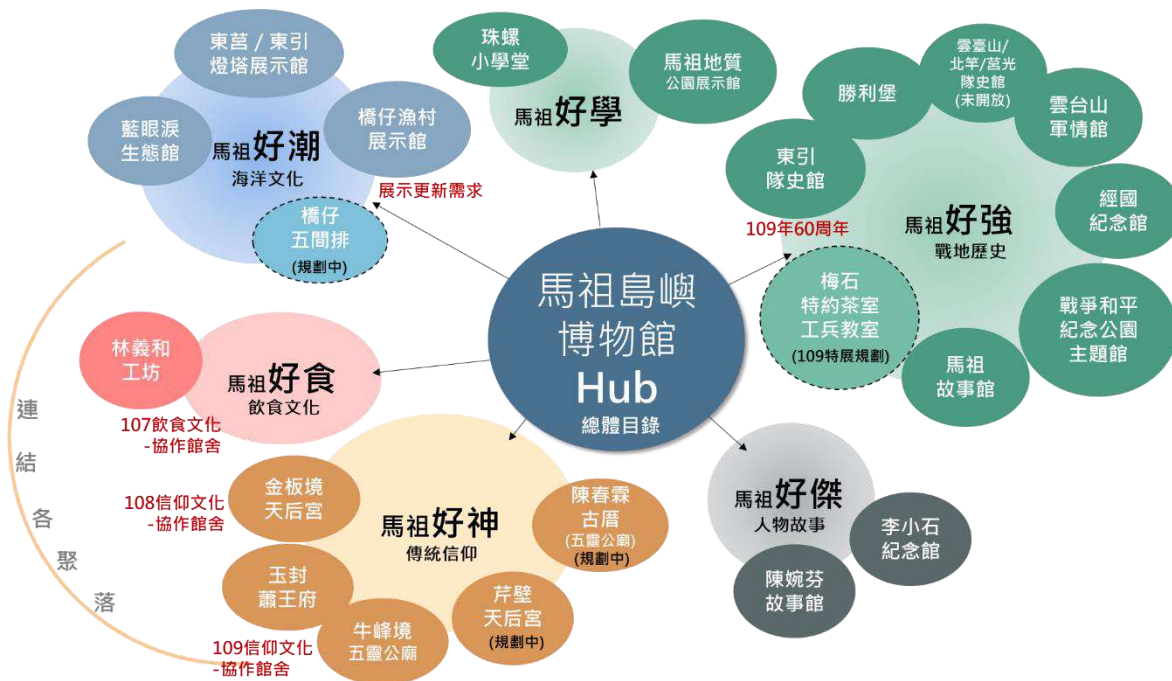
馬祖島嶼
博物館
Hub
總體目錄

東莒 / 東引
燈塔展示館

藍眼淚
生態館

橋仔漁村
展示館

馬祖好潮
海洋文化

橋仔
五間排
(規劃中)

展示更新需求

珠螺
小學堂

馬祖地質
公園展示館

馬祖好學

勝利堡

雲臺山/
北竿/莒光
隊史館
(未開放)

雲台山
軍情館

東引
隊史館

經國
紀念館

109年60周年

馬祖好強
戰地歷史

梅石
特約茶室
工兵教室
(109特展規劃)

戰爭和平
紀念公園
主題館

馬祖
故事館

林義和
工坊

馬祖好食
飲食文化

107飲食文化
-協作館舍

金板境
天后宮

108信仰文化
-協作館舍

馬祖好神
傳統信仰

陳春霖
古厝
(五靈公廟)
(規劃中)

玉封
蕭王府

芹壁
天后宮
(規劃中)

牛峰境
五靈公廟

109信仰文化
-協作館舍

馬祖好傑
人物故事

李小石
紀念館

陳婉芬
故事館

連
結
各
聚
落